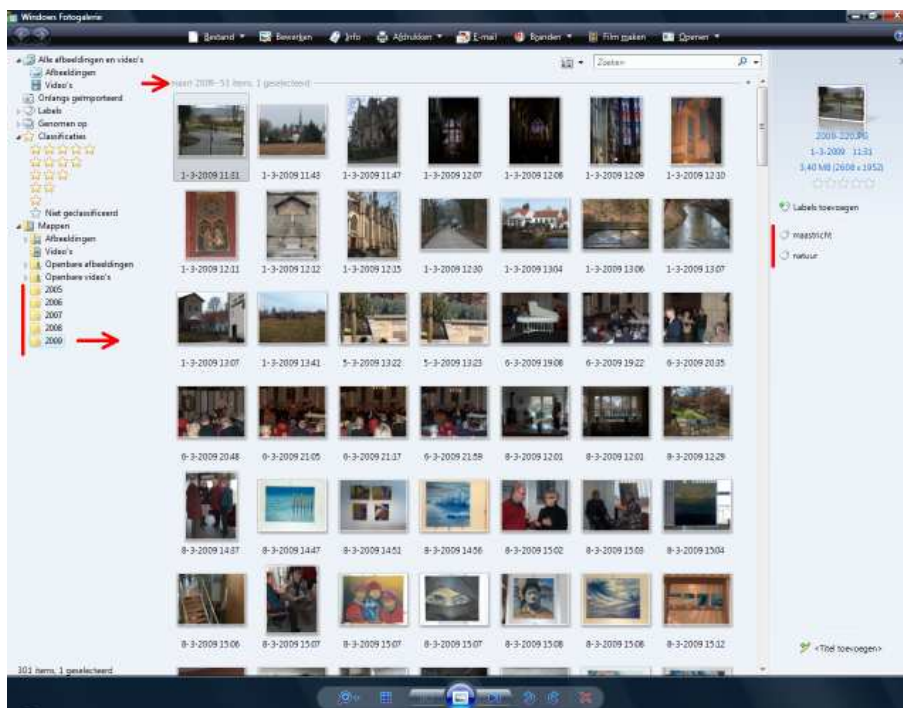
Windows Fotogalerie

Bestand Bewerken Info Afdrukken E-mail Branden Film maken Openen

Alle afbeeldingen en video's
Afbeeldingen
Video's
Onlangs geïmporteerd
Labels
Genomen op
Classificaties
Niet geclassificeerd
Mappen
Afbeeldingen
Video's
Openbare afbeeldingen
Openbare video's
2005
2006
2007
2008
2009

Zoeken

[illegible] 2009 - 51 items, 1 geselecteerd

1-3-2009 11:31 1-3-2009 11:43 1-3-2009 11:47 1-3-2009 12:07 1-3-2009 12:08 1-3-2009 12:09 1-3-2009 12:10
1-3-2009 12:11 1-3-2009 12:12 1-3-2009 12:15 1-3-2009 12:30 1-3-2009 13:04 1-3-2009 13:06 1-3-2009 13:07
1-3-2009 13:07 1-3-2009 13:41 5-3-2009 13:22 5-3-2009 13:23 6-3-2009 19:08 6-3-2009 19:22 6-3-2009 20:35
6-3-2009 20:48 6-3-2009 21:05 6-3-2009 21:17 6-3-2009 21:59 8-3-2009 12:01 8-3-2009 12:01 8-3-2009 12:29
8-3-2009 14:37 8-3-2009 14:47 8-3-2009 14:51 8-3-2009 14:56 8-3-2009 15:02 8-3-2009 15:03 8-3-2009 15:04
8-3-2009 15:06 8-3-2009 15:07 8-3-2009 15:07 8-3-2009 15:07 8-3-2009 15:08 8-3-2009 15:08 8-3-2009 15:12

2009-220.JPG
1-3-2009 11:31
3,40 MB (2608 x 1952)

Labels toevoegen
maastricht
natuur

<Titel toevoegen>

301 items, 1 geselecteerd